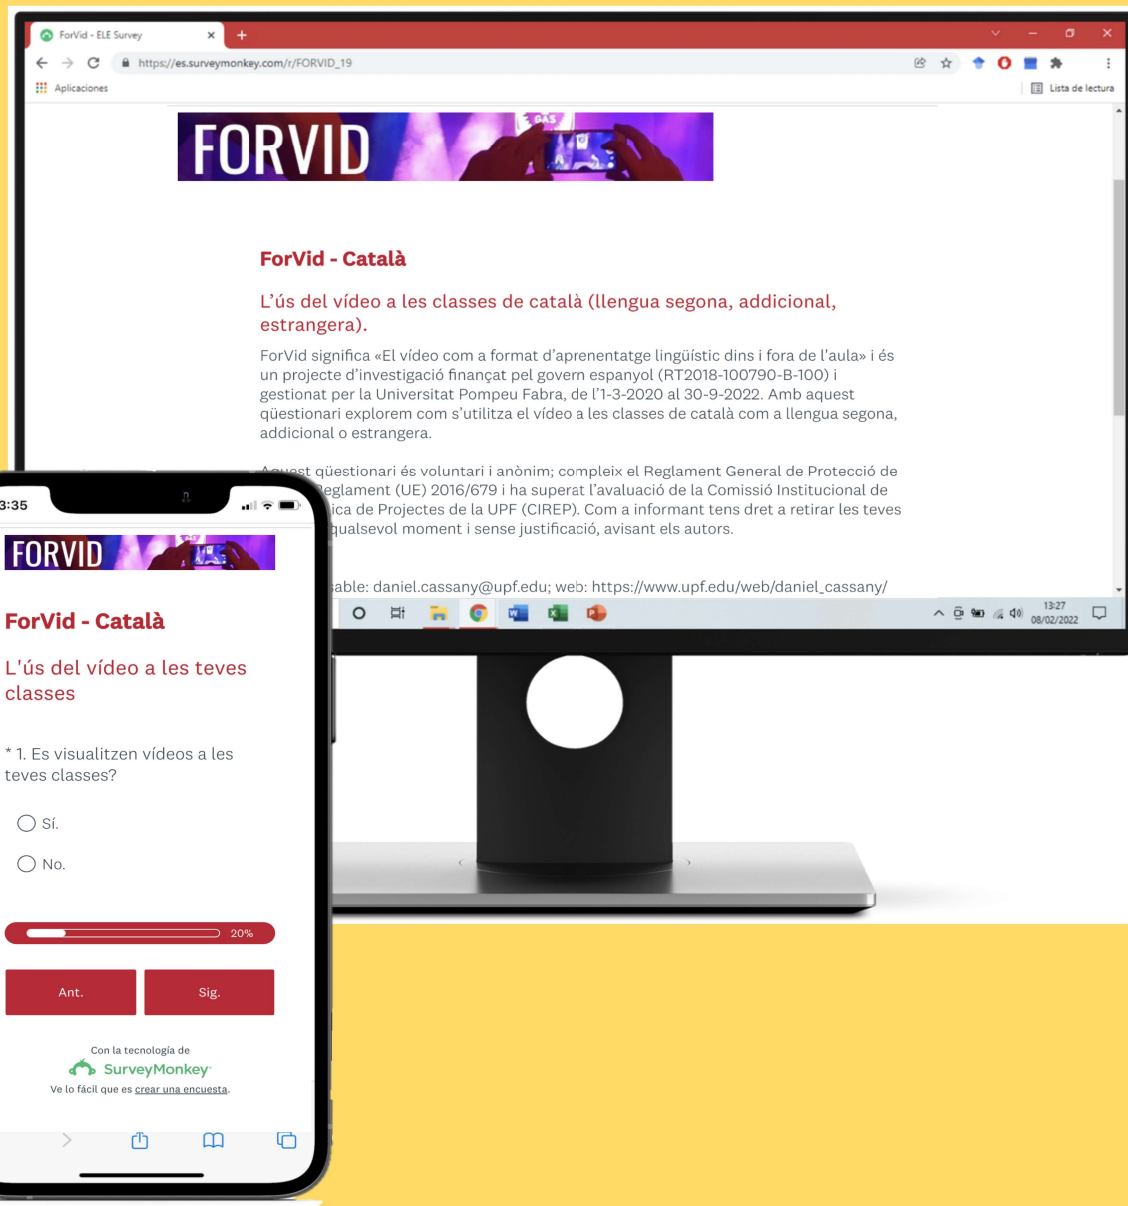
ForVid - ELE Survey
https://es.surveymonkey.com/r/FORVID_19
Aplicaciones
Lista de lectura

FORVID

ForVid - Català

L'ús del vídeo a les classes de català (llengua segona, addicional, estrangera).

ForVid significa «El vídeo com a format d'aprenentatge lingüístic dins i fora de l'aula» i és un projecte d'investigació finançat pel govern espanyol (RT2018-100790-B-100) i gestionat per la Universitat Pompeu Fabra, de l'1-3-2020 al 30-9-2022. Amb aquest qüestionari explorem com s'utilitza el vídeo a les classes de català com a llengua segona, addicional o estrangera.

A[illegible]st qüestionari és voluntari i anònim; compleix el Reglament General de Protecció de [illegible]eglament (UE) 2016/679 i ha superat l'avaluació de la Comissió Institucional de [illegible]ica de Projectes de la UPF (CIREP). Com a informant tens dret a retirar les teves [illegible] qualsevol moment i sense justificació, avisant els autors.

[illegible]sable: daniel.cassany@upf.edu; web: https://www.upf.edu/web/daniel_cassany/

13:27
08/02/2022

3:35

FORVID

ForVid - Català

L'ús del vídeo a les teves classes

* 1. Es visualitzen vídeos a les teves classes?

Sí.

No.

20%

Ant.

Sig.

Con la tecnología de
SurveyMonkey
Ve lo fácil que es crear una encuesta.